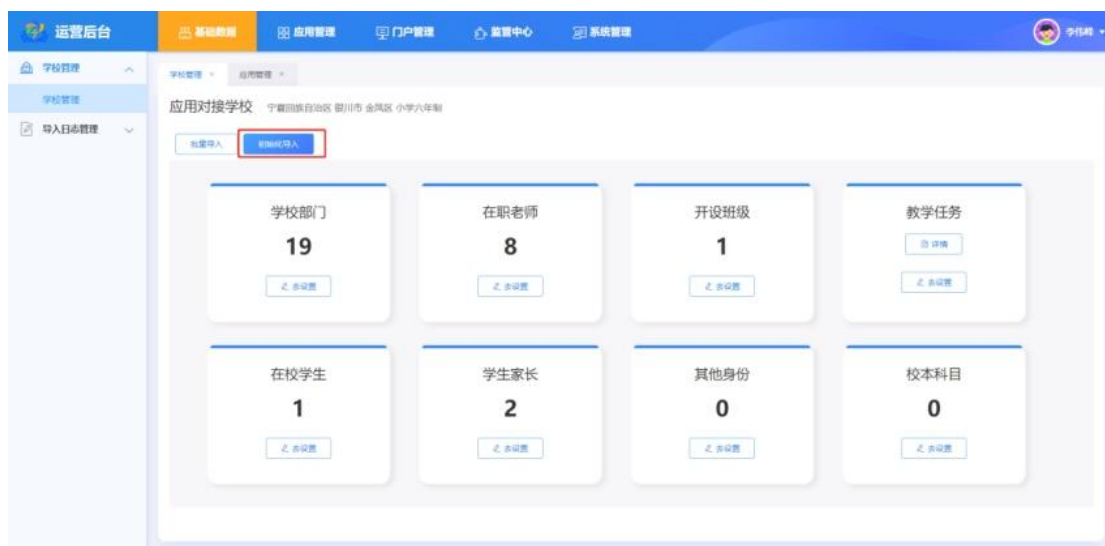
运营后台

基础数据 应用管理 门户管理 监管中心 系统管理

李伟

学校管理
学校管理
导入日志管理

学校管理 × 应用管理 ×

应用对接学校 宁夏回族自治区 银川市 金凤区 小学六年制

批量导入 初始化导入

学校部门
19
去设置

在职老师
8
去设置

开设班级
1
去设置

教学任务
详情
去设置

在校学生
1
去设置

学生家长
2
去设置

其他身份
0
去设置

校本科目
0
去设置